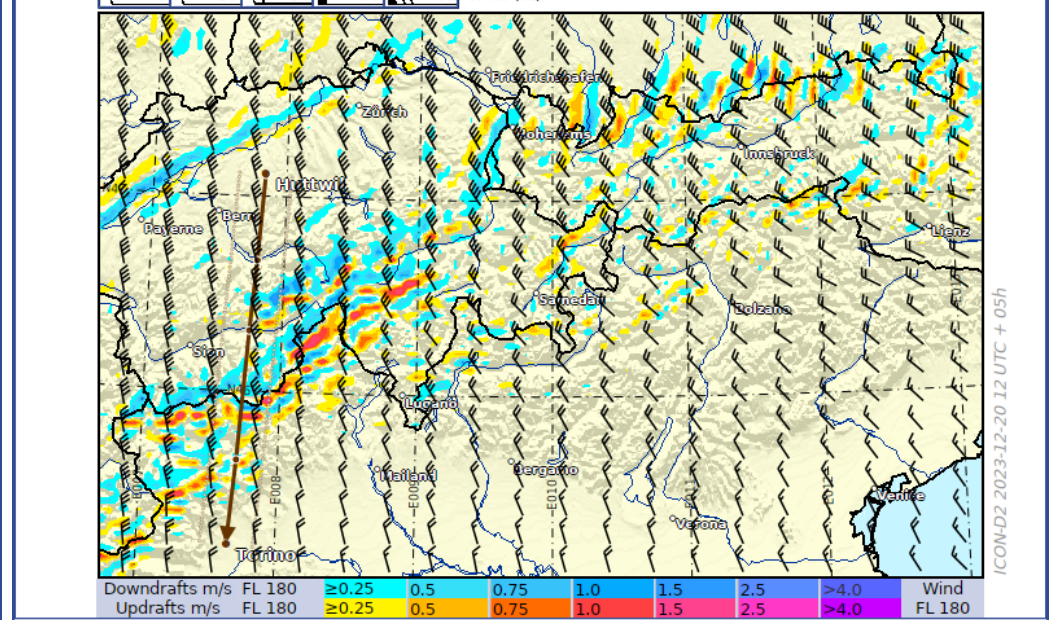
Friedrichshafen
Zürich
Hohenems
Innsbruck
Huttwil
Payerne
Bern
Lienz
Samedan
Bolzano
Sion
Lugano
Mailand
Bergamo
Verona
Venice
Torino
E008
E009
E010
E011
E012
ICON-D2 2023-12-20 12 UTC + 05h

| Downdrafts m/s | FL 180 | ≥0.25 | 0.5 | 0.75 | 1.0 | 1.5 | 2.5 | >4.0 | Wind |
|---|---|---|---|---|---|---|---|---|---|
| Updrafts m/s | FL 180 | ≥0.25 | 0.5 | 0.75 | 1.0 | 1.5 | 2.5 | >4.0 | FL 180 |